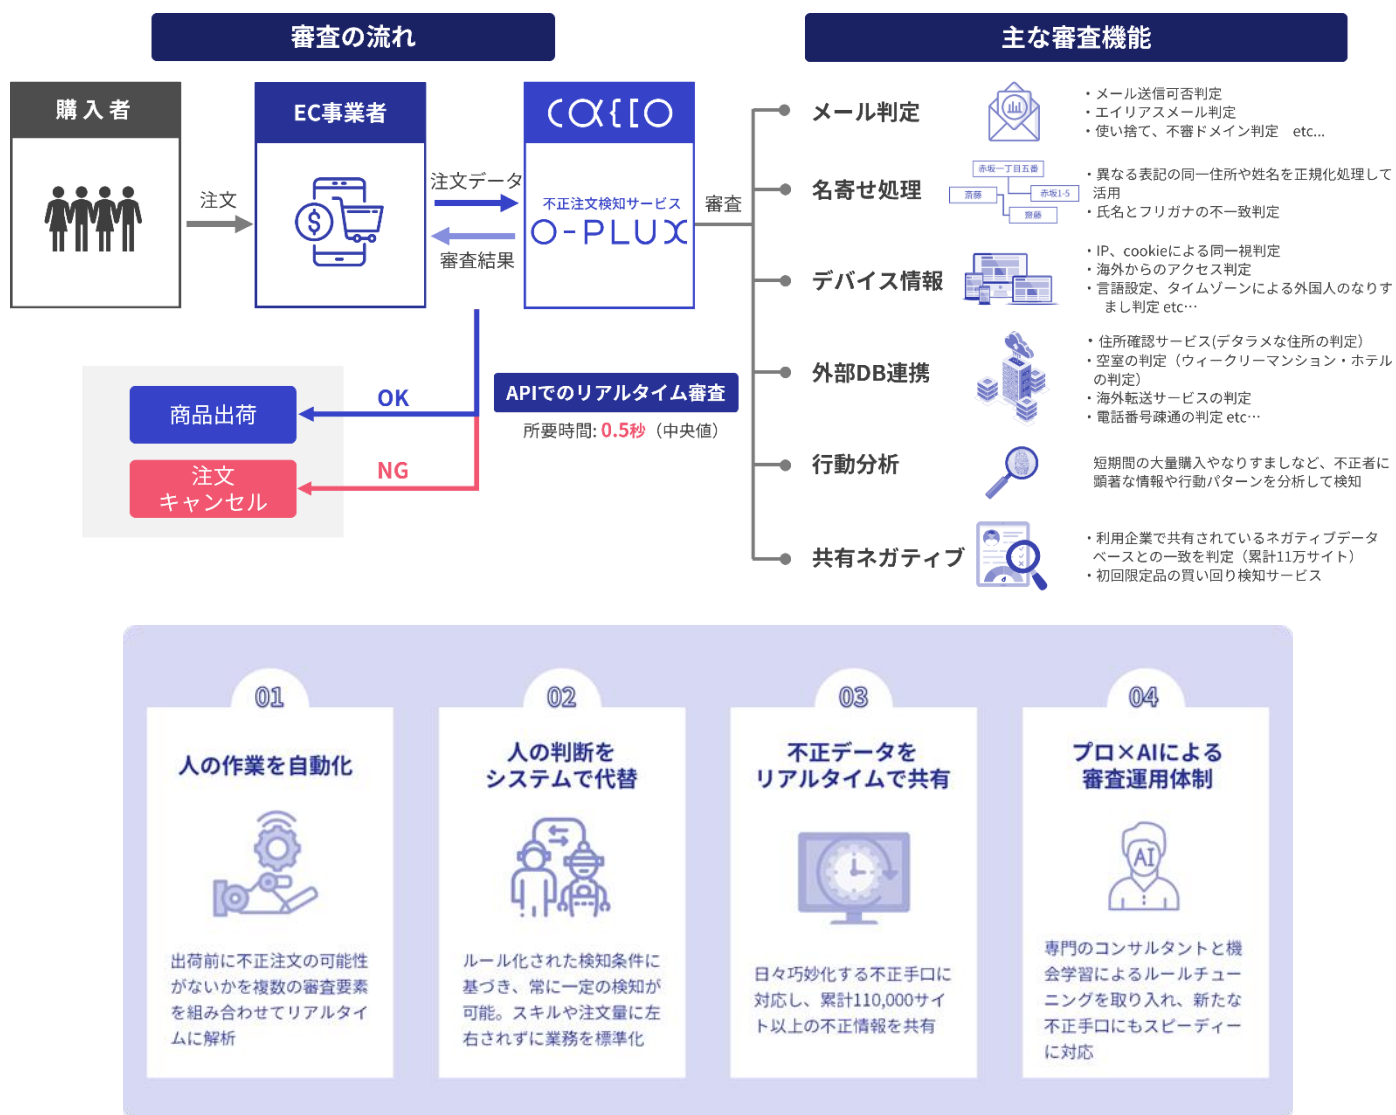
審査の流れ

購入者

注文

EC事業者

注文データ

審査結果

caccco

不正注文検知サービス

O-PLUX

審査

APIでのリアルタイム審査

所要時間: 0.5秒（中央値）

OK

商品出荷

NG

注文
キャンセル

主な審査機能

メール判定

・メール送信可否判定
・エイリアスメール判定
・使い捨て、不審ドメイン判定　etc...

名寄せ処理

赤坂一丁目五番
斎藤
赤坂1-5
齋藤

・異なる表記の同一住所や姓名を正規化処理して活用
・氏名とフリガナの不一致判定

デバイス情報

・IP、cookieによる同一視判定
・海外からのアクセス判定
・言語設定、タイムゾーンによる外国人のなりすまし判定 etc…

外部DB連携

・住所確認サービス(デタラメな住所の判定)
・空室の判定（ウィークリーマンション・ホテルの判定）
・海外転送サービスの判定
・電話番号疎通の判定 etc…

行動分析

短期間の大量購入やなりすましなど、不正者に顕著な情報や行動パターンを分析して検知

共有ネガティブ

・利用企業で共有されているネガティブデータベースとの一致を判定（累計11万サイト）
・初回限定品の買い回り検知サービス

01
人の作業を自動化
出荷前に不正注文の可能性がないかを複数の審査要素を組み合わせてリアルタイムに解析

02
人の判断を
システムで代替
ルール化された検知条件に基づき、常に一定の検知が可能。スキルや注文量に左右されずに業務を標準化

03
不正データを
リアルタイムで共有
日々巧妙化する不正手口に対応し、累計110,000サイト以上の不正情報を共有

04
プロ×AIによる
審査運用体制
AI
専門のコンサルタントと機会学習によるルールチューニングを取り入れ、新たな不正手口にもスピーディーに対応